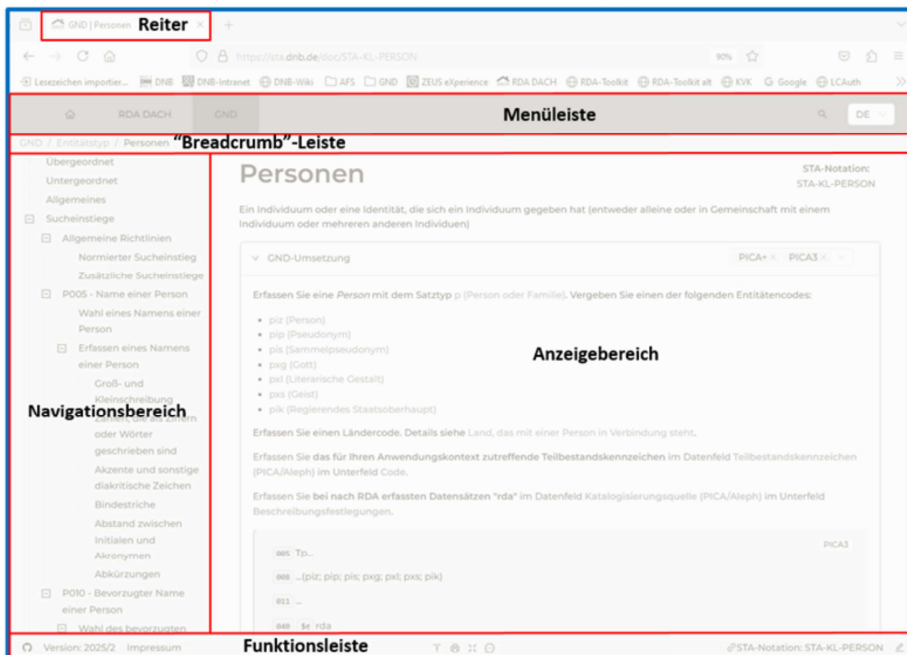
GND | Personen × Reiter +

https://sta.dnb.de/doc/STA-KL-PERSON 90%

Lesezeichen importier... DNB DNB-Intranet DNB-Wiki AFS GND ZEUS eXperience RDA DACH RDA-Toolkit RDA-Toolkit alt KVK Google LCAuth

RDA DACH GND Menüleiste DE

GND / Entitätstyp / Personen "Breadcrumb"-Leiste

Übergeordnet
Untergeordnet
Allgemeines
Sucheinstiege
Allgemeine Richtlinien
Normierter Sucheinstieg
Zusätzliche Sucheinstiege
P005 - Name einer Person
Wahl eines Namens einer Person
Erfassen eines Namens einer Person
Groß- und Kleinschreibung
Navigationsbereich
Zahlen, die als Ziffern oder Wörter geschrieben sind
Akzente und sonstige diakritische Zeichen
Bindestriche
Abstand zwischen Initialen und Akronymen
Abkürzungen
P010 - Bevorzugter Name einer Person
Wahl des bevorzugten

Personen

STA-Notation: STA-KL-PERSON

Ein Individuum oder eine Identität, die sich ein Individuum gegeben hat (entweder alleine oder in Gemeinschaft mit einem Individuum oder mehreren anderen Individuen)

GND-Umsetzung PICA+ × PICA3 ×

Erfassen Sie eine Person mit dem Satztyp p (Person oder Familie). Vergeben Sie einen der folgenden Entitätencodes:

piz (Person)
pip (Pseudonym)
pis (Sammelpseudonym)
pxg (Gott)
pxl (Literarische Gestalt)
pxs (Geist)
pik (Regierendes Staatsoberhaupt)

Anzeigebereich

Erfassen Sie einen Ländercode. Details siehe Land, das mit einer Person in Verbindung steht.

Erfassen Sie das für Ihren Anwendungskontext zutreffende Teilbestandskennzeichen im Datenfeld Teilbestandskennzeichen (PICA/Aleph) im Unterfeld Code.

Erfassen Sie bei nach RDA erfassten Datensätzen "rda" im Datenfeld Katalogisierungsquelle (PICA/Aleph) im Unterfeld Beschreibungsfestlegungen.

PICA3
005 Tp...
008 ...(piz; pip; pis; pxg; pxl; pxs; pik)
011 ...
040 $e rda

Version: 2025/2 Impressum Funktionsleiste STA-Notation: STA-KL-PERSON